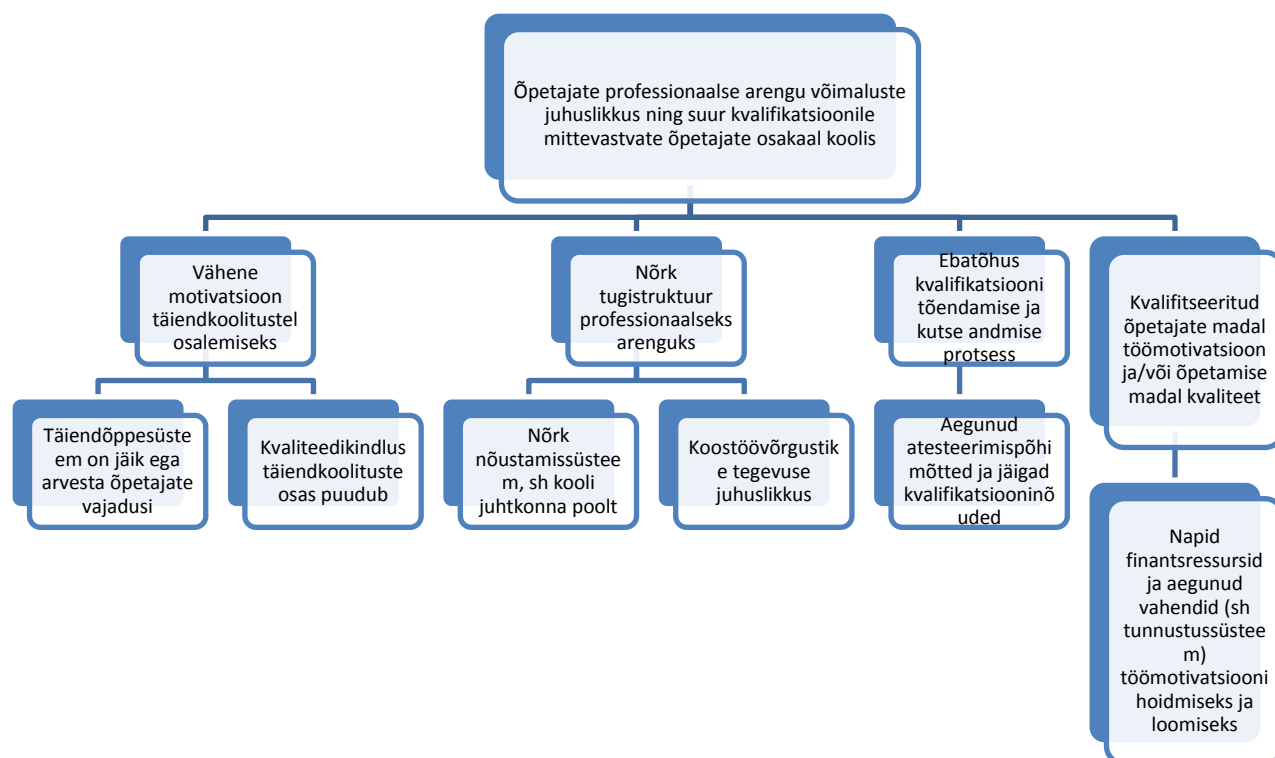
Õpetajate professionaalse arengu võimaluste juhuslikkus ning suur kvalifikatsioonile mittevastvate õpetajate osakaal koolis

Vähene motivatsioon täiendkoolitustel osalemiseks

Nõrk tugistruktuur professionaalseks arenguks

Ebatõhus kvalifikatsiooni tõendamise ja kutse andmise protsess

Kvalifitseeritud õpetajate madal töömotivatsioon ja/või õpetamise madal kvaliteet

Täiendõppesüsteem on jäik ega arvesta õpetajate vajadusi

Kvaliteedikindlus täiendkoolituste osas puudub

Nõrk nõustamissüsteem, sh kooli juhtkonna poolt

Koostöövõrgustike tegevuse juhuslikkus

Aegunud atesteerimispõhimõtted ja jäigad kvalifikatsiooninõuded

Napid finantsressursid ja aegunud vahendid (sh tunnustussüsteem) töömotivatsiooni hoidmiseks ja loomiseks